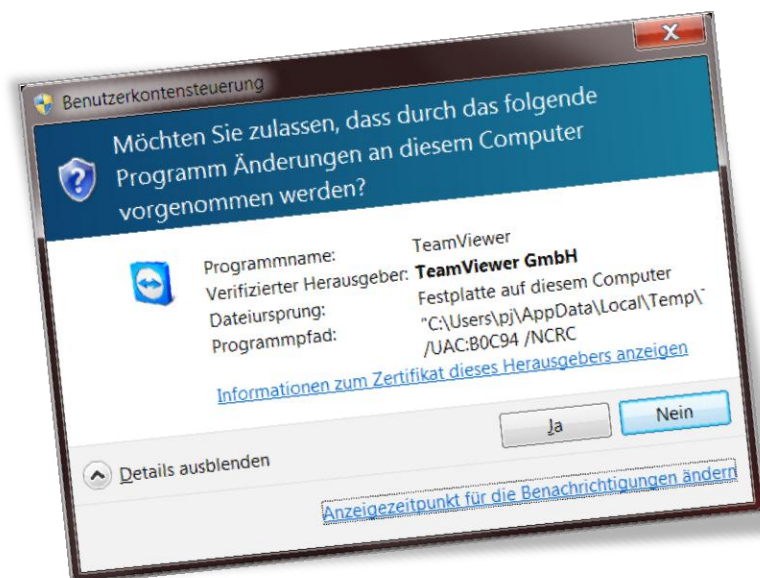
Benutzerkontensteuerung

Möchten Sie zulassen, dass durch das folgende Programm Änderungen an diesem Computer vorgenommen werden?

| | |
|---|---|
| Programmname: | TeamViewer |
| Verifizierter Herausgeber: | **TeamViewer GmbH** |
| Dateiursprung: | Festplatte auf diesem Computer |
| Programmpfad: | "C:\Users\pj\AppData\Local\Temp\ /UAC:B0C94 /NCRC |

Informationen zum Zertifikat dieses Herausgebers anzeigen

Ja

Nein

Details ausblenden

Anzeigezeitpunkt für die Benachrichtigungen ändern